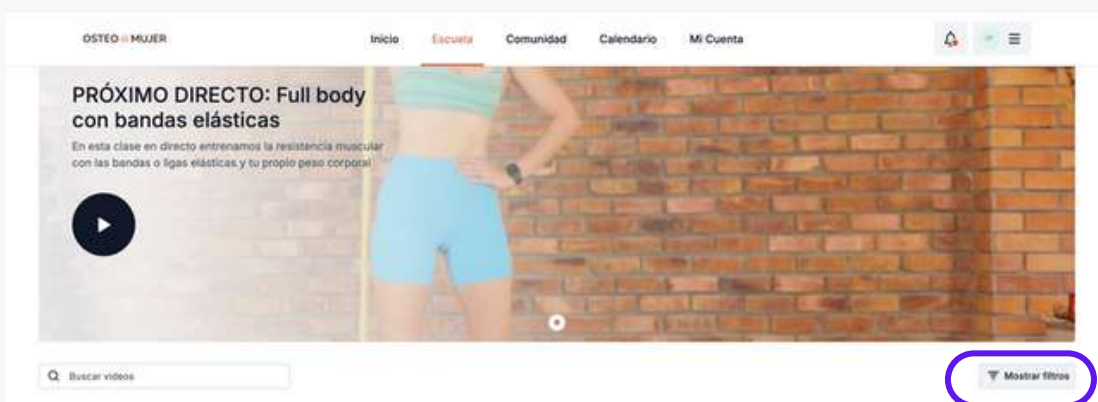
OSTEO MUJER

Inicio Escuela Comunidad Calendario Mi Cuenta

PRÓXIMO DIRECTO: Full body con bandas elásticas

En esta clase en directo entrenamos la resistencia muscular con las bandas o ligas elásticas y tu propio peso corporal

Buscar videos

Mostrar filtros